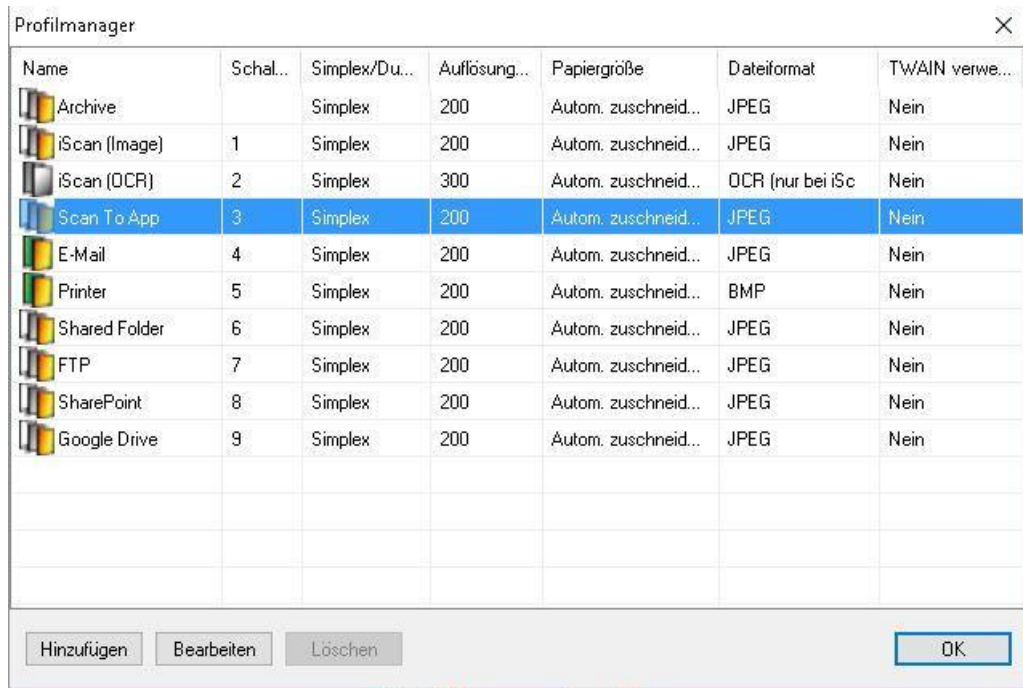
Profilmanager

×

| Name | Schal... | Simplex/Du... | Auflösung... | Papiergröße | Dateiformat | TWAIN verwe... |
|---|---|---|---|---|---|---|
| Archive | | Simplex | 200 | Autom. zuschneid... | JPEG | Nein |
| iScan (Image) | 1 | Simplex | 200 | Autom. zuschneid... | JPEG | Nein |
| iScan (OCR) | 2 | Simplex | 300 | Autom. zuschneid... | OCR (nur bei iSc | Nein |
| Scan To App | 3 | Simplex | 200 | Autom. zuschneid... | JPEG | Nein |
| E-Mail | 4 | Simplex | 200 | Autom. zuschneid... | JPEG | Nein |
| Printer | 5 | Simplex | 200 | Autom. zuschneid... | BMP | Nein |
| Shared Folder | 6 | Simplex | 200 | Autom. zuschneid... | JPEG | Nein |
| FTP | 7 | Simplex | 200 | Autom. zuschneid... | JPEG | Nein |
| SharePoint | 8 | Simplex | 200 | Autom. zuschneid... | JPEG | Nein |
| Google Drive | 9 | Simplex | 200 | Autom. zuschneid... | JPEG | Nein |

Hinzufügen Bearbeiten Löschen OK